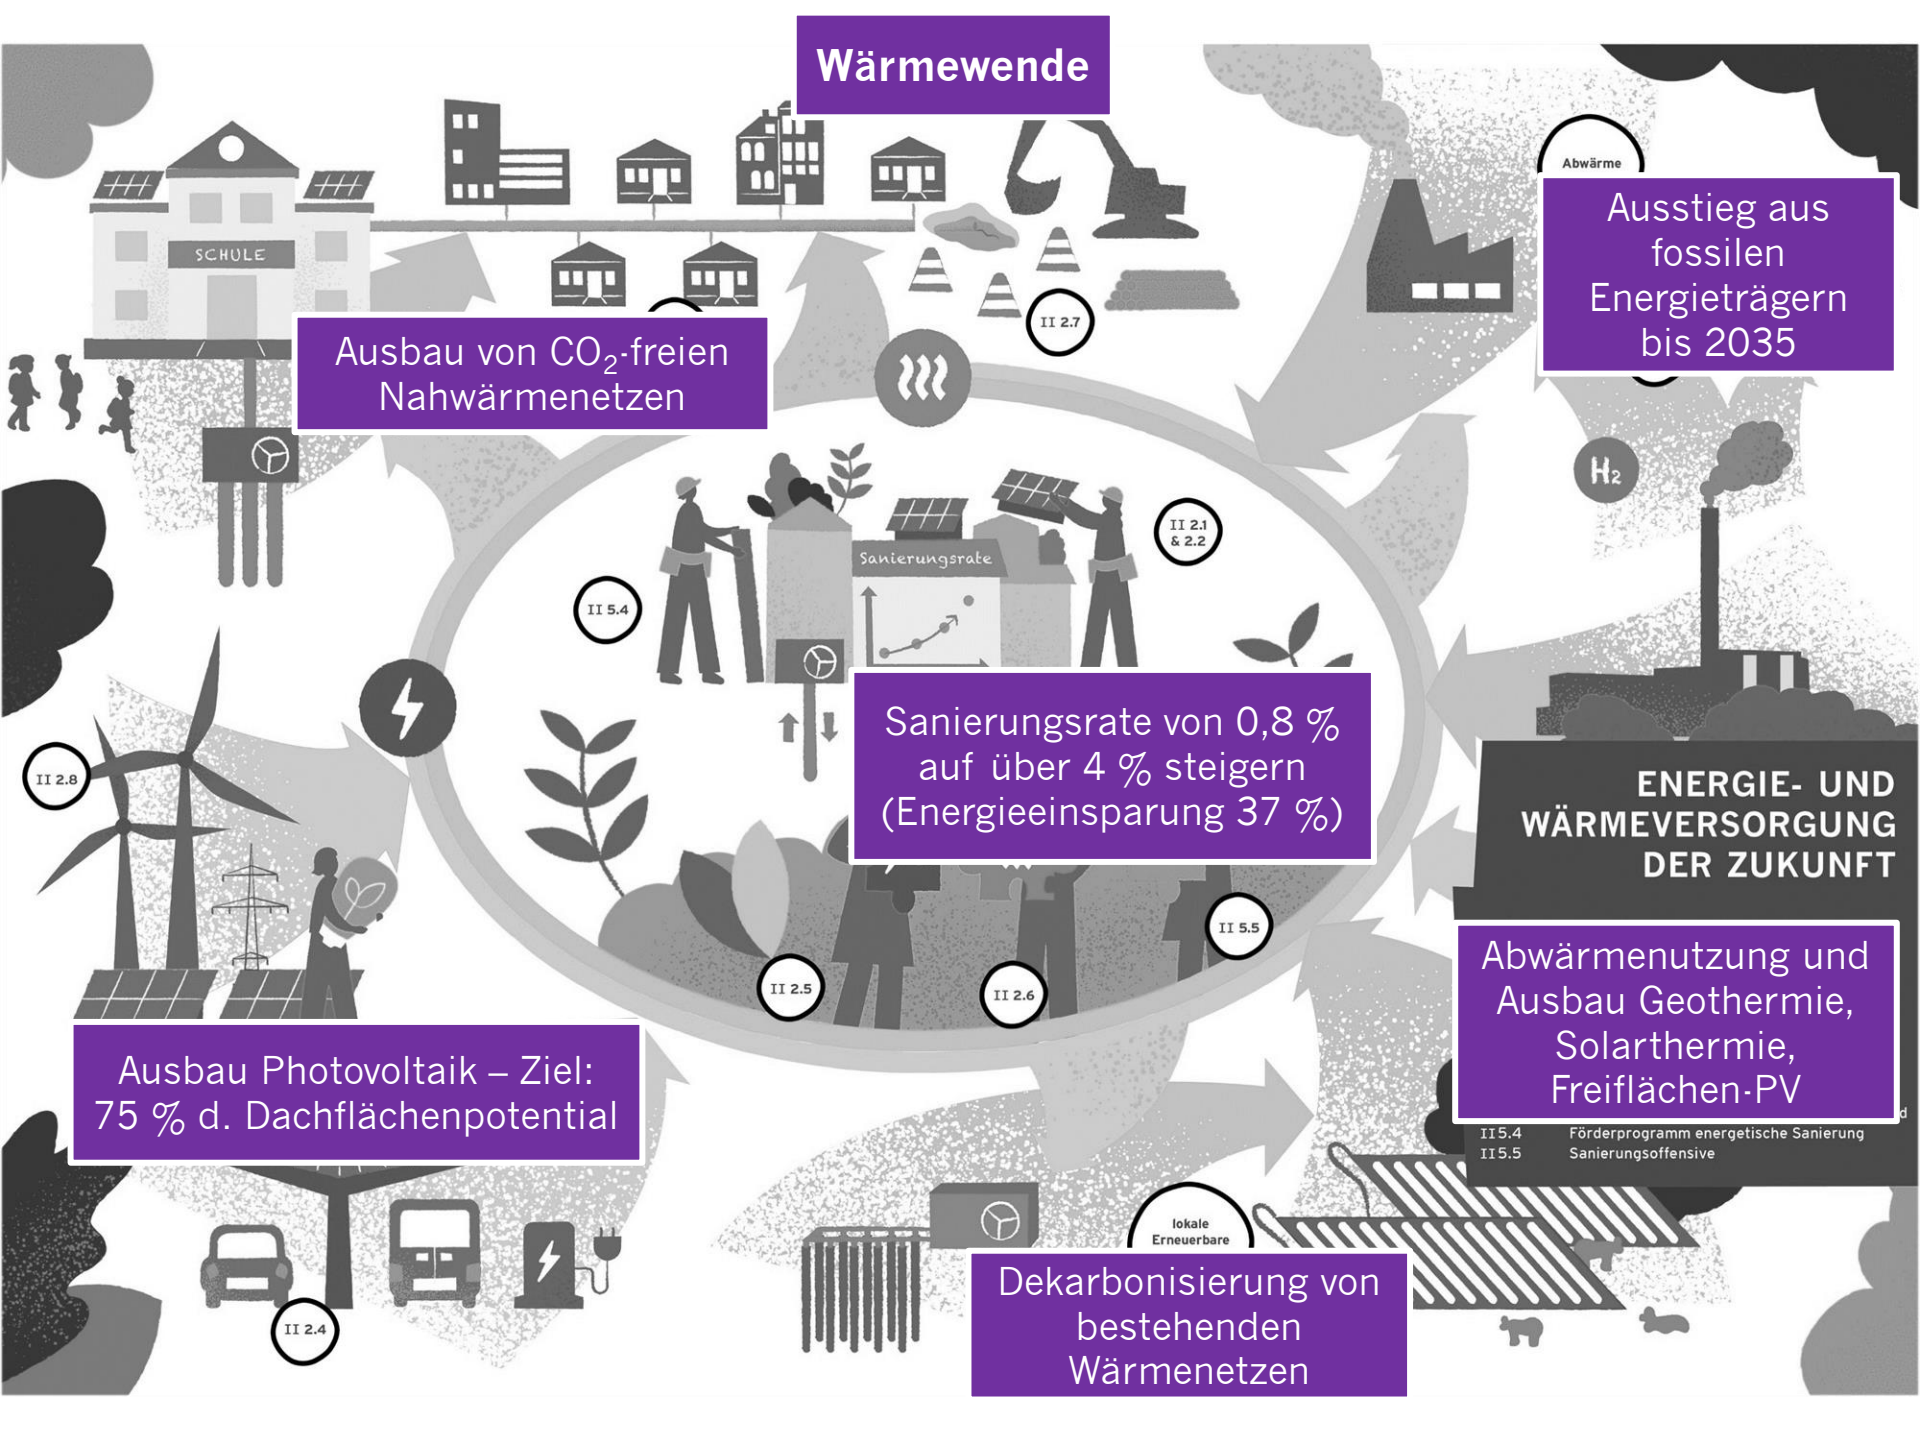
Wärmewende

SCHULE

Ausbau von $CO_2$-freien Nahwärmenetzen

II 2.7

Abwärme

Ausstieg aus fossilen Energieträgern bis 2035

$H_2$

II 2.1 & 2.2

Sanierungsrate

II 5.4

II 2.8

Sanierungsrate von 0,8 % auf über 4 % steigern (Energieeinsparung 37 %)

ENERGIE- UND WÄRMEVERSORGUNG DER ZUKUNFT

II 5.5

II 2.5

II 2.6

Abwärmenutzung und Ausbau Geothermie, Solarthermie, Freiflächen-PV

II 5.4 Förderprogramm energetische Sanierung
II 5.5 Sanierungsoffensive

Ausbau Photovoltaik – Ziel: 75 % d. Dachflächenpotential

lokale Erneuerbare

Dekarbonisierung von bestehenden Wärmenetzen

II 2.4